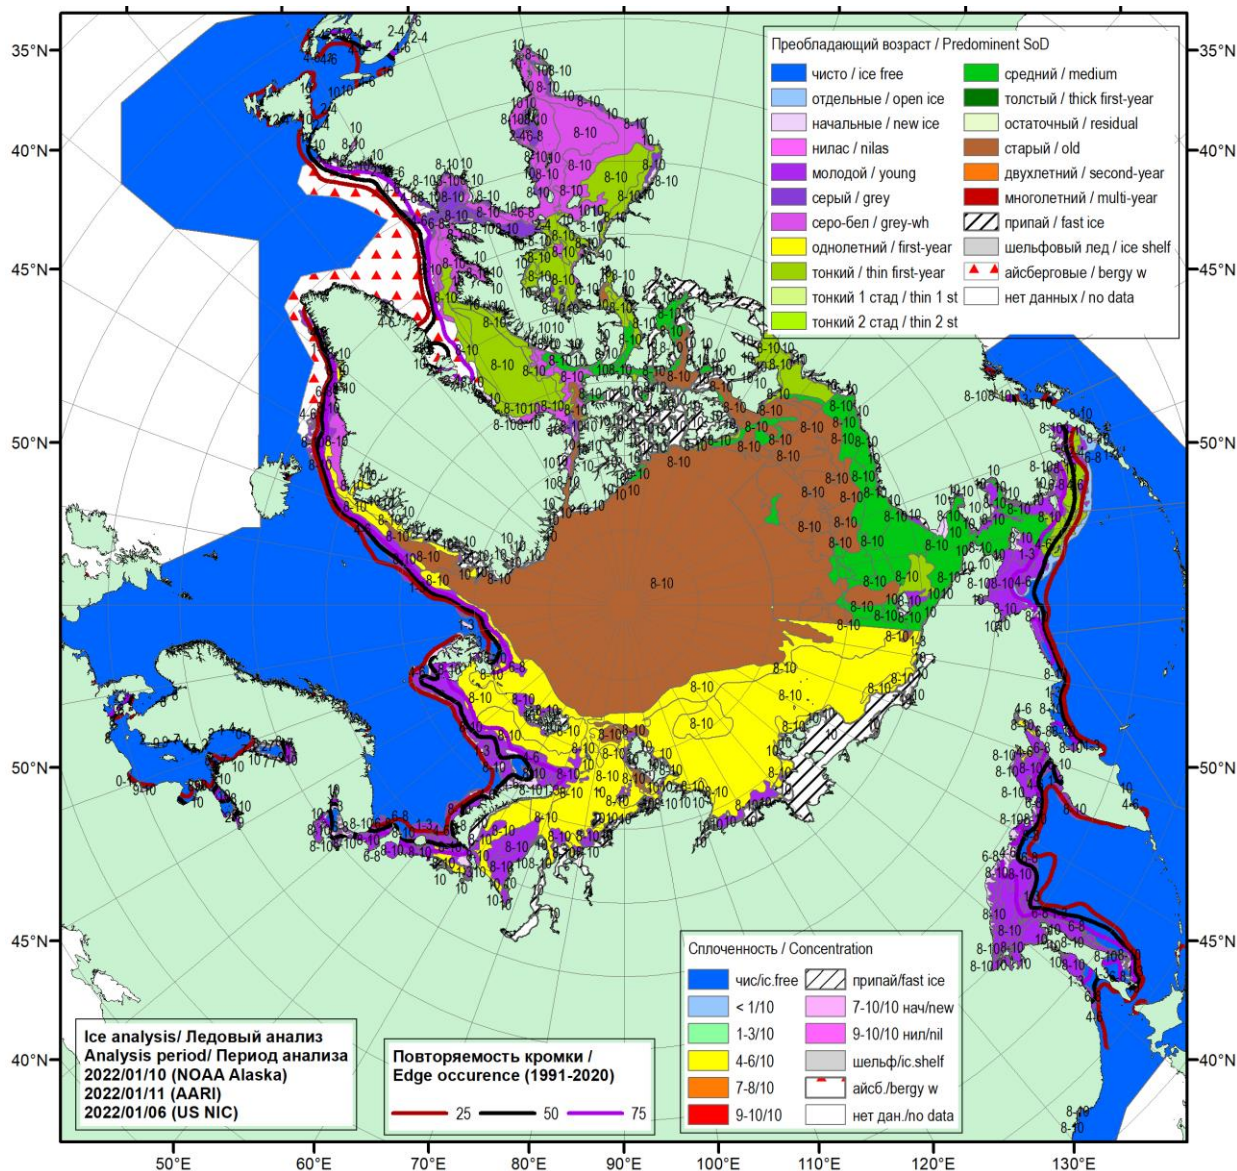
Преобладающий возраст / Predominent SoD

| | |
|---|---|
| чисто / ice free | средний / medium |
| отдельные / open ice | толстый / thick first-year |
| начальные / new ice | остаточный / residual |
| нилас / nilas | старый / old |
| молодой / young | двухлетний / second-year |
| серый / grey | многолетний / multi-year |
| серо-бел / grey-wh | припай / fast ice |
| однолетний / first-year | шельфовый лед / ice shelf |
| тонкий / thin first-year | айсберговые / bergy w |
| тонкий 1 стад / thin 1 st | нет данных / no data |
| тонкий 2 стад / thin 2 st | |

Сплоченность / Concentration

| | |
|---|---|
| чис/ic.free | припай/fast ice |
| < 1/10 | 7-10/10 нач/new |
| 1-3/10 | 9-10/10 нил/nil |
| 4-6/10 | шельф/ic.shelf |
| 7-8/10 | айсб./bergy w |
| 9-10/10 | нет дан./no data |

Ice analysis/ Ледовый анализ
Analysis period/ Период анализа
2022/01/10 (NOAA Alaska)
2022/01/11 (AARI)
2022/01/06 (US NIC)

Повторяемость кромки /
Edge occurence (1991-2020)
25 50 75

35°N 40°N 45°N 50°N 50°N 45°N 40°N
35°N 40°N 45°N 50°N 50°N 45°N 40°N
50°E 60°E 70°E 80°E 90°E 100°E 110°E 120°E 130°E

8-10 10 4-6 1-3 2-4 6-8 8-10 10 8-10 8-10 10 4-6 1-3 0-1 9-10